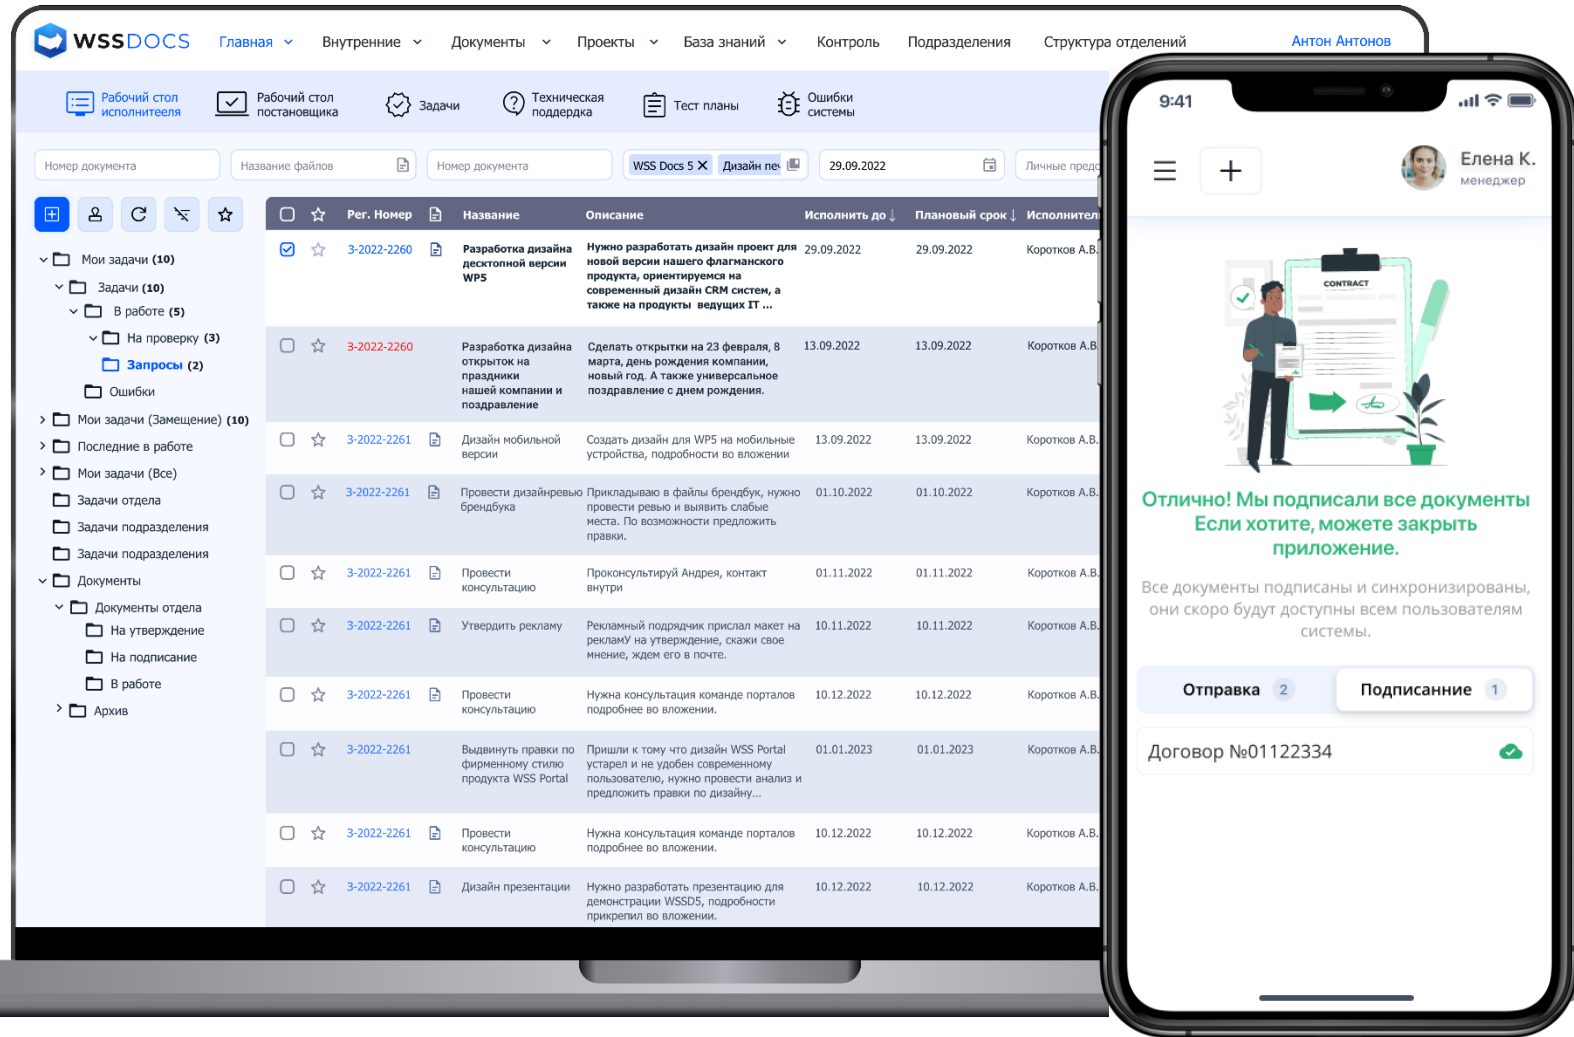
WSSDOCS Главная Внутренние Документы Проекты База знаний Контроль Подразделения Структура отделений Антон Антонов

Рабочий стол исполнителя | Рабочий стол постановщика | Задачи | Техническая поддержка | Тест планы | Ошибки системы

Номер документа | Название файлов | Номер документа | WSS Docs 5 | Дизайн пе | 29.09.2022 | Личные пред

Мои задачи (10)
Задачи (10)
В работе (5)
На проверку (3)
Запросы (2)
Ошибки
Мои задачи (Замещение) (10)
Последние в работе
Мои задачи (Все)
Задачи отдела
Задачи подразделения
Задачи подразделения
Документы
Документы отдела
На утверждение
На подписание
В работе
Архив

| Рег. Номер | Название | Описание | Исполнить до | Плановый срок | Исполнител |
|---|---|---|---|---|---|
| 3-2022-2260 | Разработка дизайна десктопной версии WP5 | Нужно разработать дизайн проект для новой версии нашего флагманского продукта, ориентируемся на современный дизайн CRM систем, а также на продукты ведущих IT ... | 29.09.2022 | 29.09.2022 | Коротков А.В. |
| 3-2022-2260 | Разработка дизайна открыток на праздники нашей компании и поздравление | Сделать открытки на 23 февраля, 8 марта, день рождения компании, новый год. А также универсальное поздравление с днем рождения. | 13.09.2022 | 13.09.2022 | Коротков А.В. |
| 3-2022-2261 | Дизайн мобильной версии | Создать дизайн для WP5 на мобильные устройства, подробности во вложении | 13.09.2022 | 13.09.2022 | Коротков А.В. |
| 3-2022-2261 | Провести дизайнревью брендбука | Прикладываю в файлы брендбук, нужно провести ревью и выявить слабые места. По возможности предложить правки. | 01.10.2022 | 01.10.2022 | Коротков А.В. |
| 3-2022-2261 | Провести консультацию | Проконсультируй Андрея, контакт внутри | 01.11.2022 | 01.11.2022 | Коротков А.В. |
| 3-2022-2261 | Утвердить рекламу | Рекламный подрядчик прислал макет на рекламУ на утверждение, скажи свое мнение, ждем его в почте. | 10.11.2022 | 10.11.2022 | Коротков А.В. |
| 3-2022-2261 | Провести консультацию | Нужна консультация команде порталов подробнее во вложении. | 10.12.2022 | 10.12.2022 | Коротков А.В. |
| 3-2022-2261 | Выдвинуть правки по фирменному стилю продукта WSS Portal | Пришли к тому что дизайн WSS Portal устарел и не удобен современному пользователю, нужно провести анализ и предложить правки по дизайну... | 01.01.2023 | 01.01.2023 | Коротков А.В. |
| 3-2022-2261 | Провести консультацию | Нужна консультация команде порталов подробнее во вложении. | 10.12.2022 | 10.12.2022 | Коротков А.В. |
| 3-2022-2261 | Дизайн презентации | Нужно разработать презентацию для демонстрации WSSD5, подробности прикрепил во вложении. | 10.12.2022 | 10.12.2022 | Коротков А.В. |

9:41
Елена К.
менеджер
CONTRACT
Отлично! Мы подписали все документы Если хотите, можете закрыть приложение.
Все документы подписаны и синхронизированы, они скоро будут доступны всем пользователям системы.
Отправка 2 | Подписанние 1
Договор №01122334